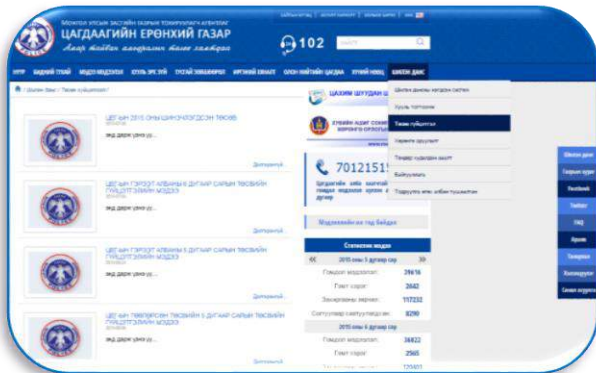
Монгол улсын засгийн газрын тохируулагч агентлаг
ЦАГДААГИЙН ЕРӨНХИЙ ГАЗАР
Амар тайван амгалан байх хамгаалалт

102

НҮҮР
ШИЛЭН ДАНС

Шилэн данс / Төсөв гүйцэтгэл

ЦАГДААГИЙН 2015 ОНЫ ШИНЭЧЛЭГДСЭН ТӨСӨВ
Эхлэл дэлгэрэнгүй...
Дэлгэрэнгүй

ЦАГДААГИЙН ЕРӨНХИЙ ГАЗРЫН 5 ДУГААР САРЫН ТӨСВИЙН ГҮЙЦЭТГЭЛИЙН МЭДЭЭ
Дэлгэрэнгүй

ЦАГДААГИЙН ЕРӨНХИЙ ГАЗРЫН 6 ДУГААР САРЫН ТӨСВИЙН ГҮЙЦЭТГЭЛИЙН МЭДЭЭ
Дэлгэрэнгүй

ЦАГДААГИЙН ТӨВЛӨРСӨН ТӨСВИЙН 5 ДУГААР САРЫН ТӨСВИЙН ГҮЙЦЭТГЭЛИЙН МЭДЭЭ
Дэлгэрэнгүй

ЦАХИМ ШУУДАН
70121515

Статистик мэдээ
2015 оны 5 дугаар сар
Гэмт хэрэг 2642
Сэргийлэх 8290
2015 оны 6 дугаар сар
Гэмт хэрэг 2565

Шилэн дансны хуулийн систем
Хууль тогтоомж
Төсөв гүйцэтгэл
Төсвийн төсөөлөл
Тендер худалдан авалт
Байгууллага

Шилэн данс
Facebook
Twitter
FAQ
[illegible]